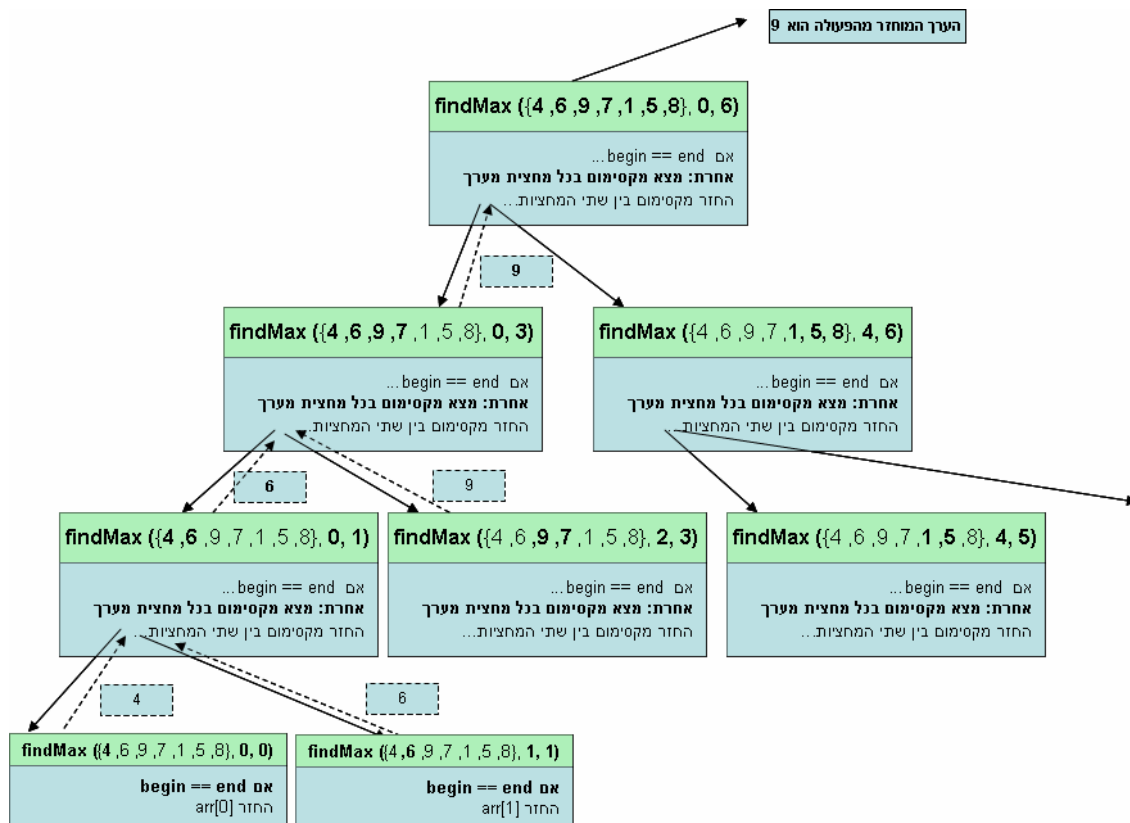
הערך המוחזר מהפעולה הוא 9

findMax ({4 ,6 ,9 ,7 ,1 ,5 ,8}, 0, 6)
אם begin == end...
אחרת: מצא מקסימום בכל מחצית מערך
החזר מקסימום בין שתי המחציות...

9

findMax ({4 ,6 ,9 ,7 ,1 ,5 ,8}, 0, 3)
אם begin == end...
אחרת: מצא מקסימום בכל מחצית מערך
החזר מקסימום בין שתי המחציות...

findMax ({4 ,6 ,9 ,7 ,1, 5, 8}, 4, 6)
אם begin == end...
אחרת: מצא מקסימום בכל מחצית מערך
החזר מקסימום בין שתי המחציות...

6

9

findMax ({4 ,6 ,9 ,7 ,1 ,5 ,8}, 0, 1)
אם begin == end...
אחרת: מצא מקסימום בכל מחצית מערך
החזר מקסימום בין שתי המחציות...

findMax ({4 ,6 ,9 ,7 ,1 ,5 ,8}, 2, 3)
אם begin == end...
אחרת: מצא מקסימום בכל מחצית מערך
החזר מקסימום בין שתי המחציות...

findMax ({4 ,6 ,9 ,7 ,1 ,5 ,8}, 4, 5)
אם begin == end...
אחרת: מצא מקסימום בכל מחצית מערך
החזר מקסימום בין שתי המחציות...

4

6

findMax ({4 ,6 ,9 ,7 ,1 ,5 ,8}, 0, 0)
אם begin == end
החזר arr[0]

findMax ({4 ,6 ,9 ,7 ,1 ,5 ,8}, 1, 1)
אם begin == end
החזר arr[1]